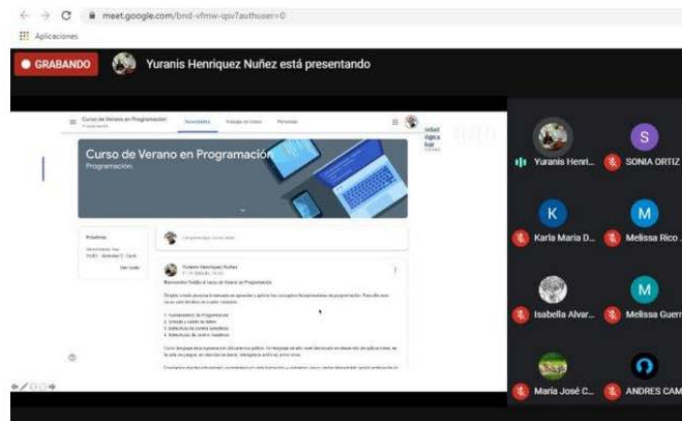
meet.google.com/bnd-vfmw-qsv?authuser=0

Aplicaciones

GRABANDO

Yuranis Henriquez Nuñez está presentando

Curso de Verano en Programación
Programación

Novedades

Trabajo en clase

Personas

Curso de Verano en Programación

Programación

Próximas

Ver todo

Comparte algo con tu clase

Yuranis Henriquez Nuñez

Bienvenidos Todos al curso de Verano en Programación

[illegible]

1. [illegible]
2. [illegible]
3. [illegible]
4. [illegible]

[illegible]

Yuranis Henri...

S

SONIA ORTIZ

K

Karla Maria D...

M

Melissa Rico ...

Isabella Alvar...

M

Melissa Guerr

Maria José C...

ANDRES CAM